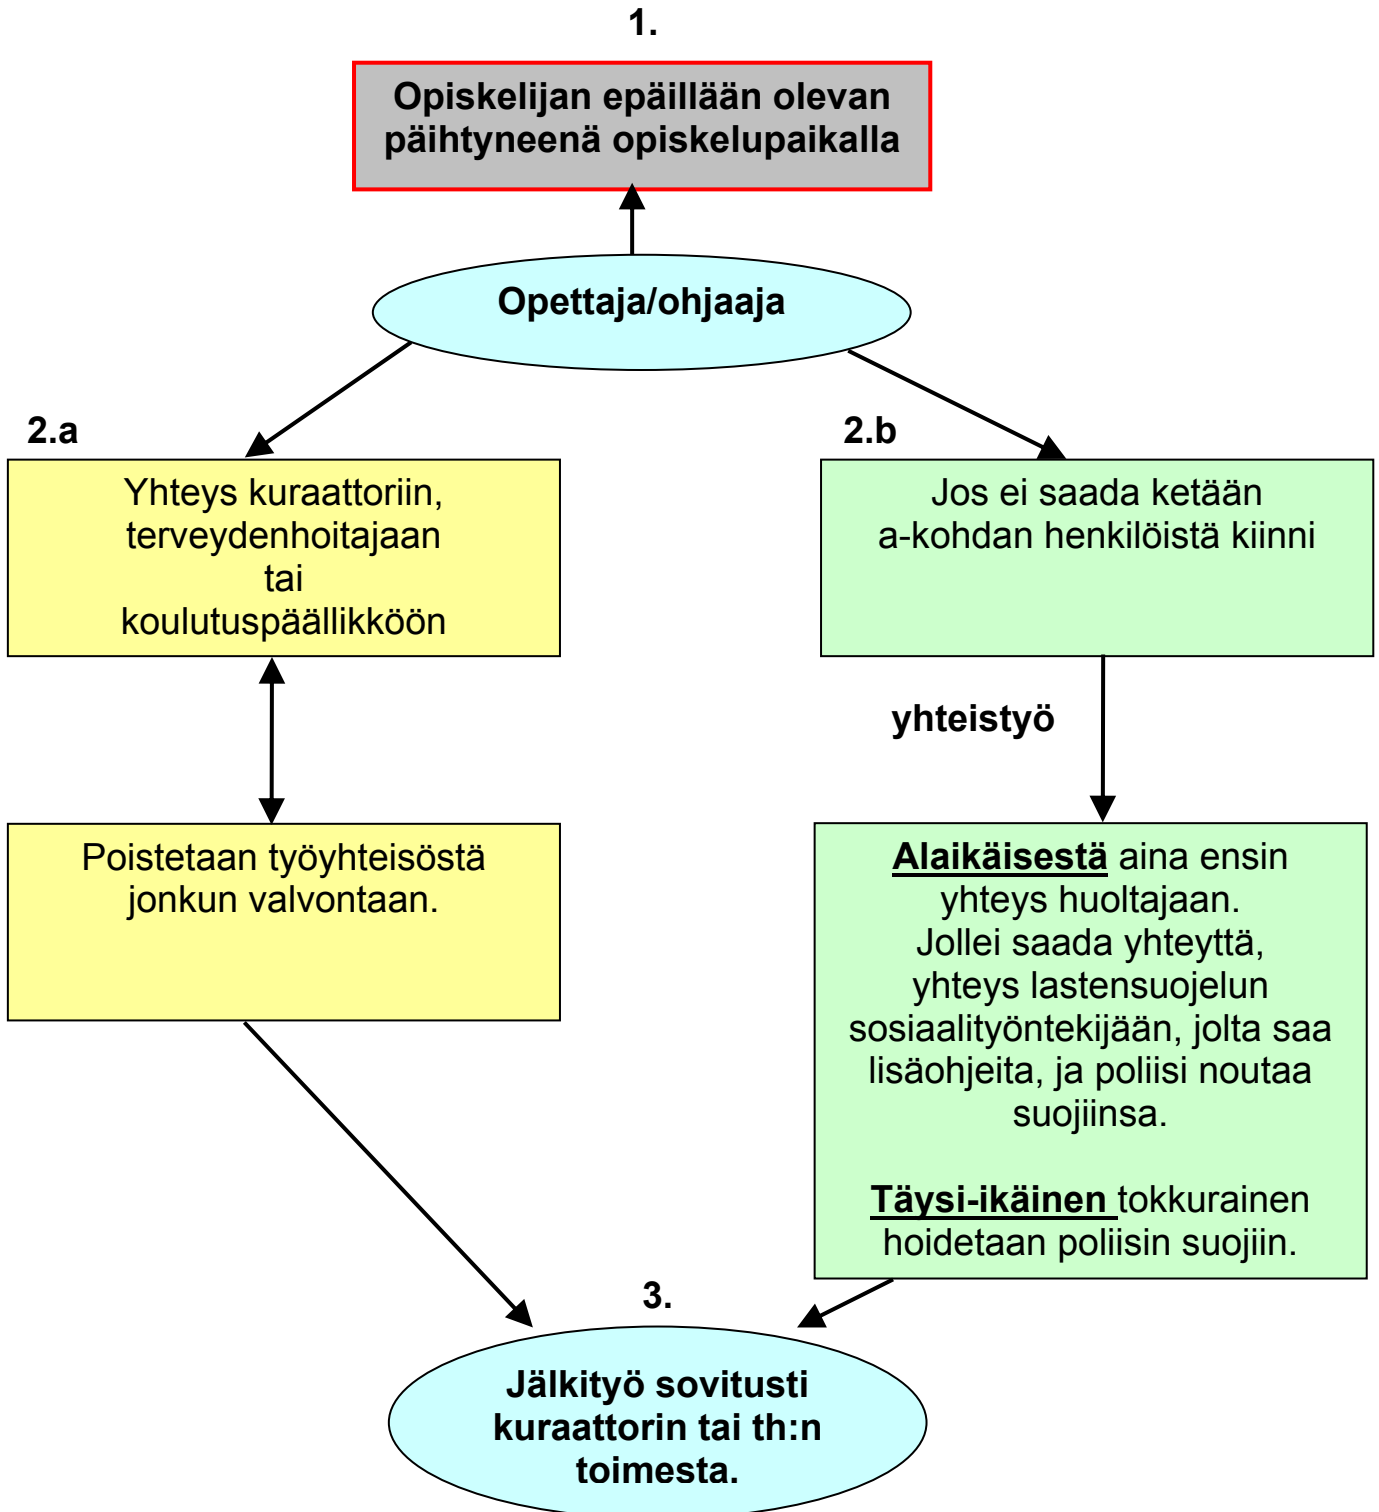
1.

Opiskelijan epäillään olevan päihtyneenä opiskelupaikalla

Opettaja/ohjaaja

2.a

Yhteys kuraattoriin, terveydenhoitajaan tai koulutuspäällikköön

Poistetaan työyhteisöstä jonkun valvontaan.

2.b

Jos ei saada ketään a-kohdan henkilöistä kiinni

yhteistyö

Alaikäisestä aina ensin yhteys huoltajaan. Jollei saada yhteyttä, yhteys lastensuojelun sosiaalityöntekijään, jolta saa lisäohjeita, ja poliisi noutaa suojiinsa.

Täysi-ikäinen tokkurainen hoidetaan poliisin suojiin.

3.

Jälkityö sovitusti kuraattorin tai th:n toimesta.